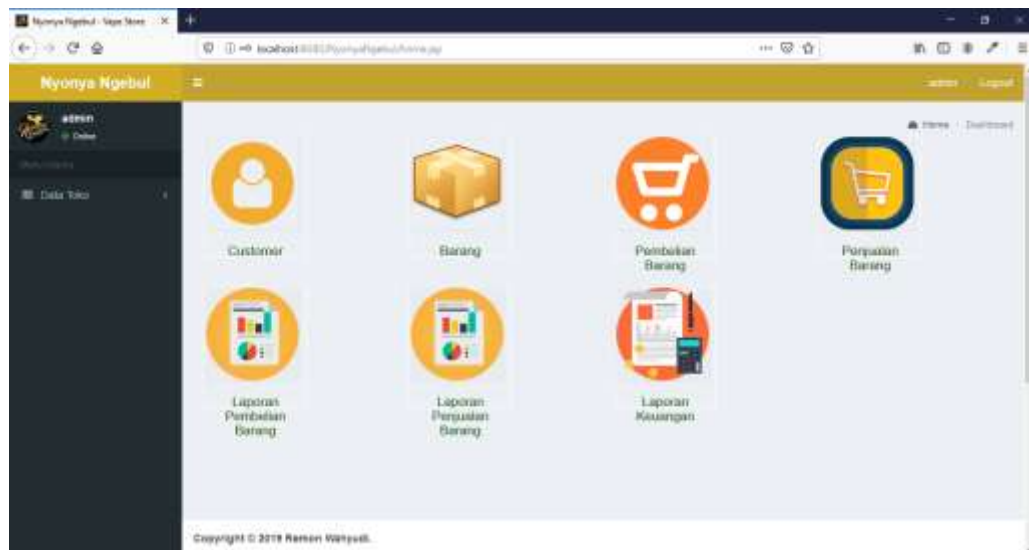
Nyonya Ngebul - Vape Store ×

localhost:8080/NyonyaNgebul/home.jsp

Nyonya Ngebul

admin Logout

admin
Online

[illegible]

Data Toko

Home Dashboard

Customer

Barang

Pembelian Barang

Penjualan Barang

Laporan Pembelian Barang

Laporan Penjualan Barang

Laporan Keuangan

Copyright © 2019 Ramon Wahyudi.